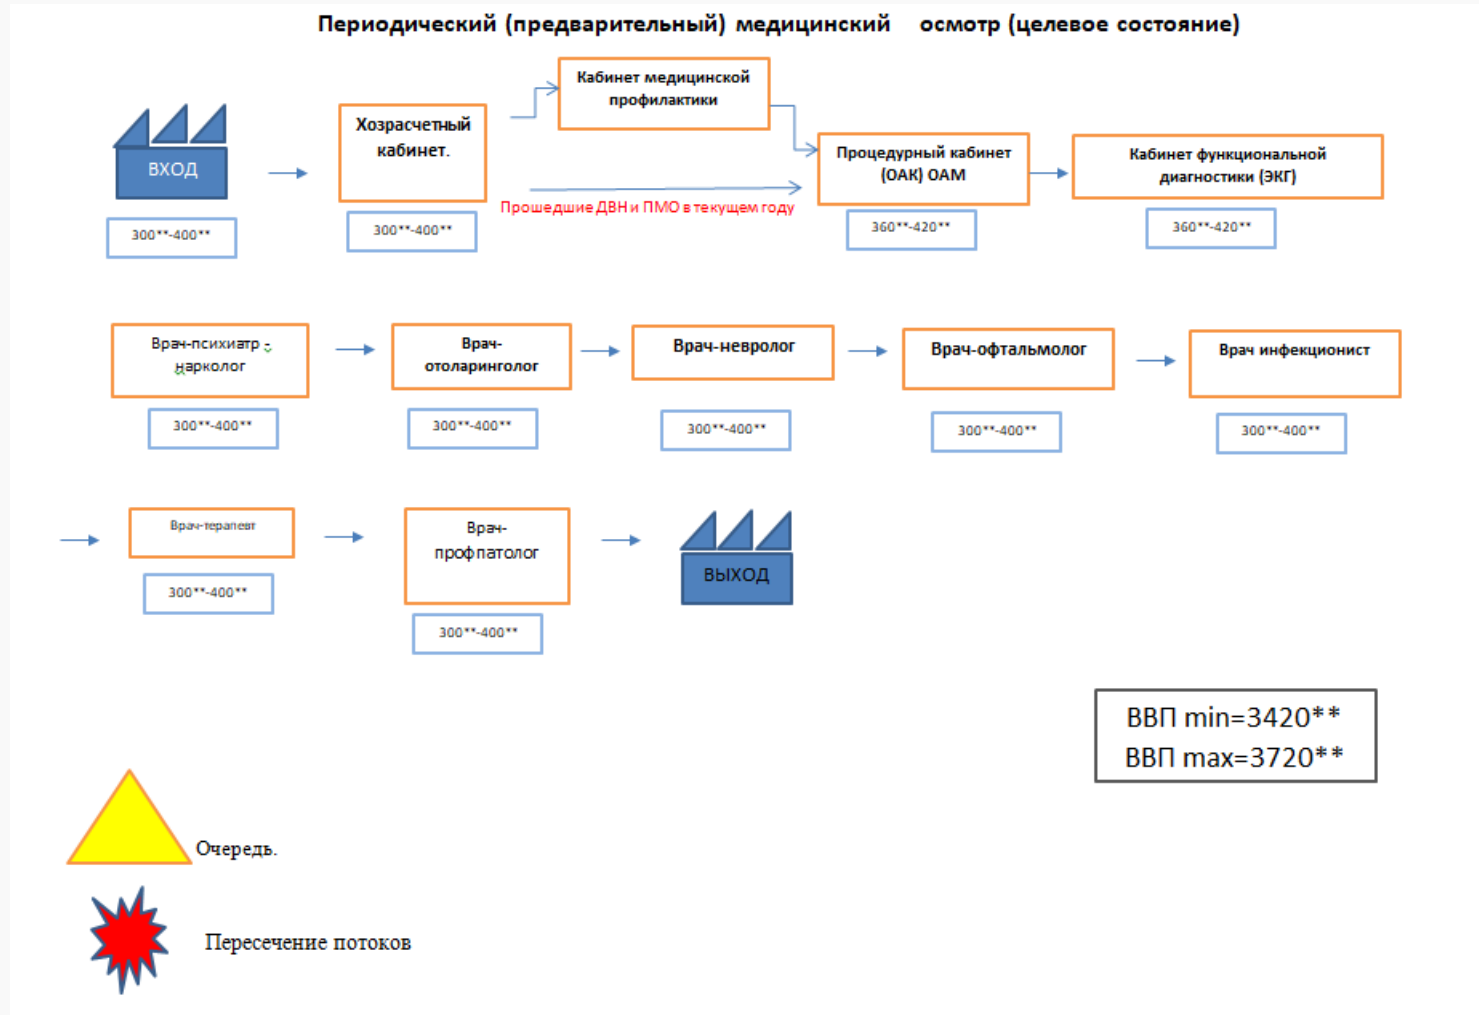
Периодический (предварительный) медицинский осмотр (целевое состояние)

ВХОД

300**-400**

Хозрасчетный кабинет.

300**-400**

Кабинет медицинской профилактики

Прошедшие ДВН и ПМО в текущем году

Процедурный кабинет (ОАК) ОАМ

360**-420**

Кабинет функциональной диагностики (ЭКГ)

360**-420**

Врач-психиатр - нарколог

300**-400**

Врач-отоларинголог

300**-400**

Врач-невролог

300**-400**

Врач-офтальмолог

300**-400**

Врач инфекционист

300**-400**

Врач-терапевт

300**-400**

Врач-профпатолог

300**-400**

ВЫХОД

ВВП min=3420**
ВВП max=3720**

Очередь.

Пересечение потоков